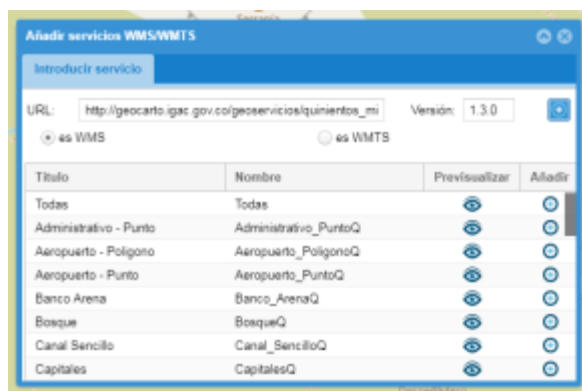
Añadir servicios WMS/WMTS

Introducir servicio

URL: http://geocarto.igac.gov.co/geoservicios/quinientos_mi

Versión: 1.3.0

es WMS

es WMTS

| Título | Nombre | Previsualizar | Añadir |
|---|---|---|---|
| Todas | Todas | | |
| Administrativo - Punto | Administrativo_PuntoQ | | |
| Aeropuerto - Poligono | Aeropuerto_PoligonoQ | | |
| Aeropuerto - Punto | Aeropuerto_PuntoQ | | |
| Banco Arena | Banco_ArenaQ | | |
| Bosque | BosqueQ | | |
| Canal Sencillo | Canal_SencilloQ | | |
| Capitales | CapitalesQ | | |